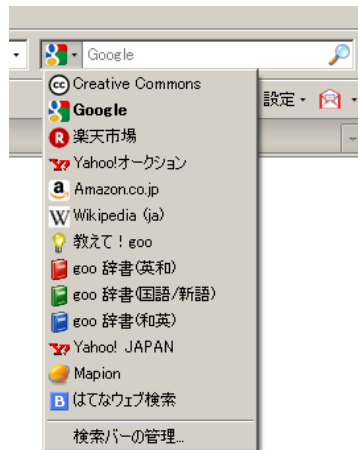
Google

Creative Commons
Google
楽天市場
Yahoo!オークション
Amazon.co.jp
Wikipedia (ja)
教えて！goo
goo 辞書(英和)
goo 辞書(国語/新語)
goo 辞書(和英)
Yahoo! JAPAN
Mapion
はてなウェブ検索
検索バーの管理...

設定